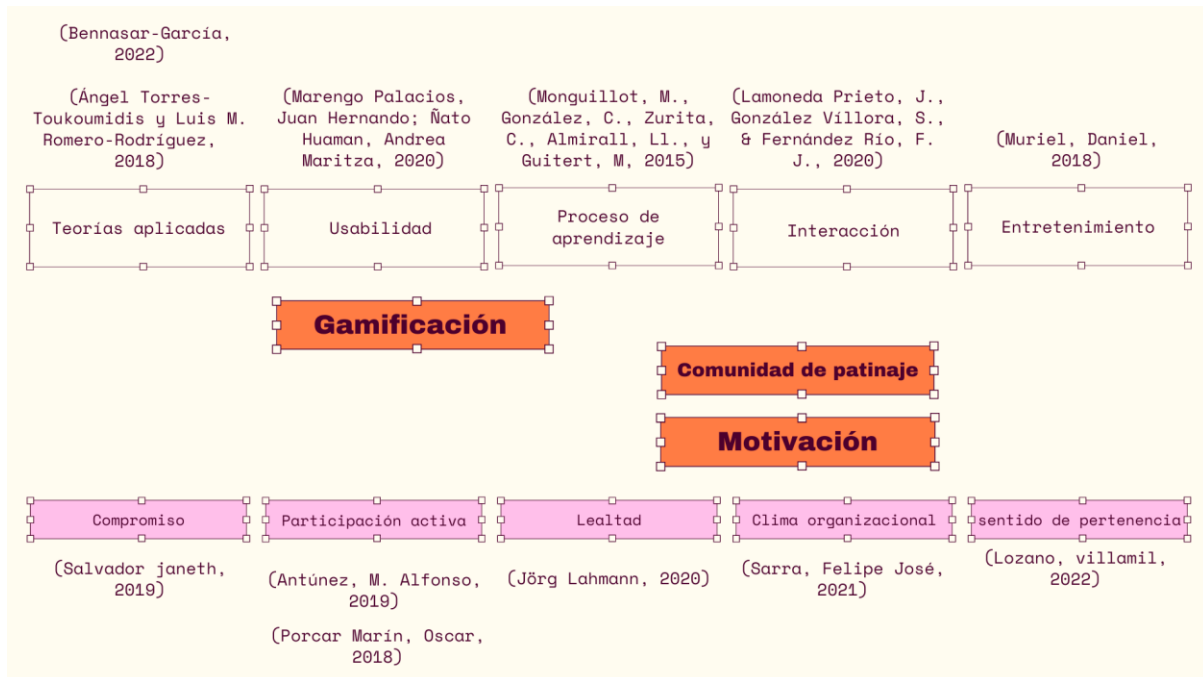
(Bennasar-García, 2022)

(Ángel Torres-Toukoumidis y Luis M. Romero-Rodríguez, 2018)

(Marengo Palacios, Juan Hernando; Ñato Huaman, Andrea Maritza, 2020)

(Monguillot, M., González, C., Zurita, C., Almirall, Ll., y Guitert, M, 2015)

(Lamoneda Prieto, J., González Víllora, S., & Fernández Río, F. J., 2020)

(Muriel, Daniel, 2018)

Teorías aplicadas

Usabilidad

Proceso de aprendizaje

Interacción

Entretenimiento

Gamificación

Comunidad de patinaje

Motivación

Compromiso

Participación activa

Lealtad

Clima organizacional

sentido de pertenencia

(Salvador janeth, 2019)

(Antúnez, M. Alfonso, 2019)

(Porcar Marin, Oscar, 2018)

(Jörg Lahmann, 2020)

(Sarra, Felipe José, 2021)

(Lozano, villamil, 2022)